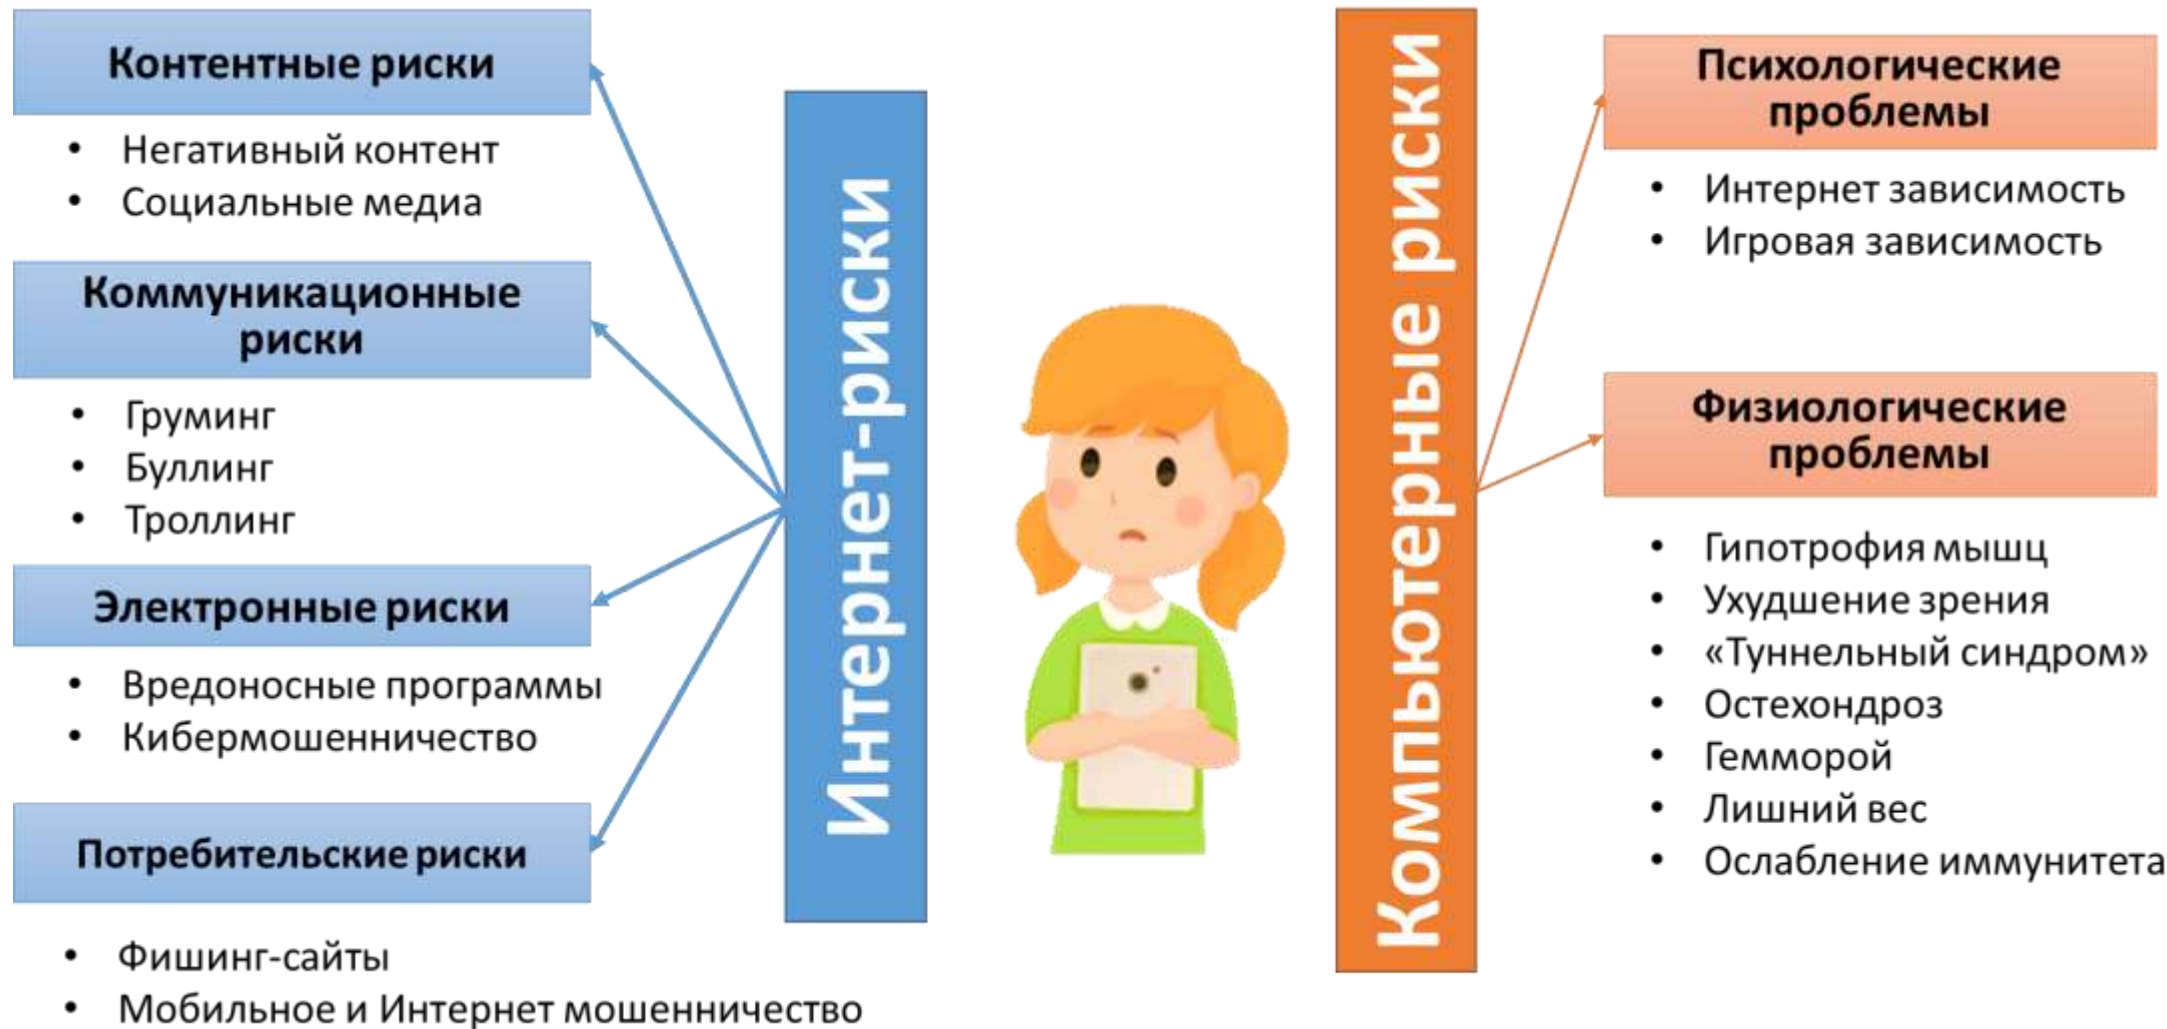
Контентные риски
• Негативный контент
• Социальные медиа

Коммуникационные риски
• Груминг
• Буллинг
• Троллинг

Электронные риски
• Вредоносные программы
• Кибермошенничество

Потребительские риски
• Фишинг-сайты
• Мобильное и Интернет мошенничество

Интернет-риски

Компьютерные риски

Психологические проблемы
• Интернет зависимость
• Игровая зависимость

Физиологические проблемы
• Гипотрофия мышц
• Ухудшение зрения
• «Туннельный синдром»
• Остехондроз
• Гемморой
• Лишний вес
• Ослабление иммунитета